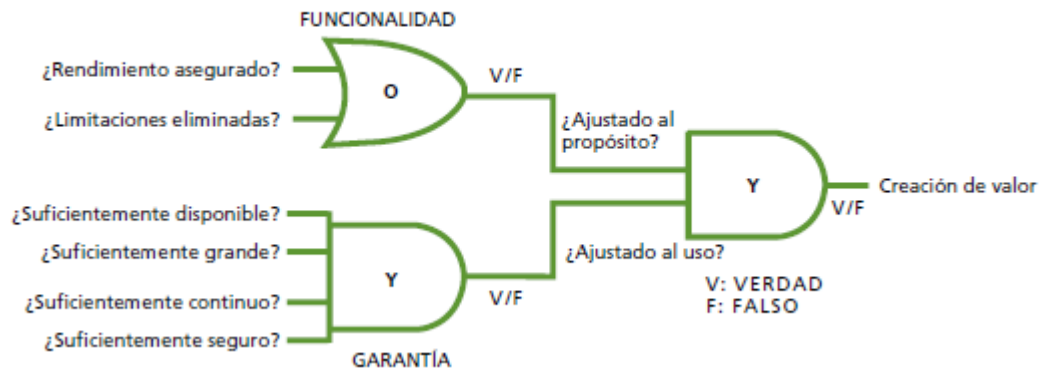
FUNCIONALIDAD

¿Rendimiento asegurado?

¿Limitaciones eliminadas?

O

V/F

¿Ajustado al propósito?

Y

Creación de valor

V/F

¿Suficientemente disponible?

¿Suficientemente grande?

¿Suficientemente continuo?

¿Suficientemente seguro?

Y

V/F

¿Ajustado al uso?

V: VERDAD
F: FALSO

GARANTÍA